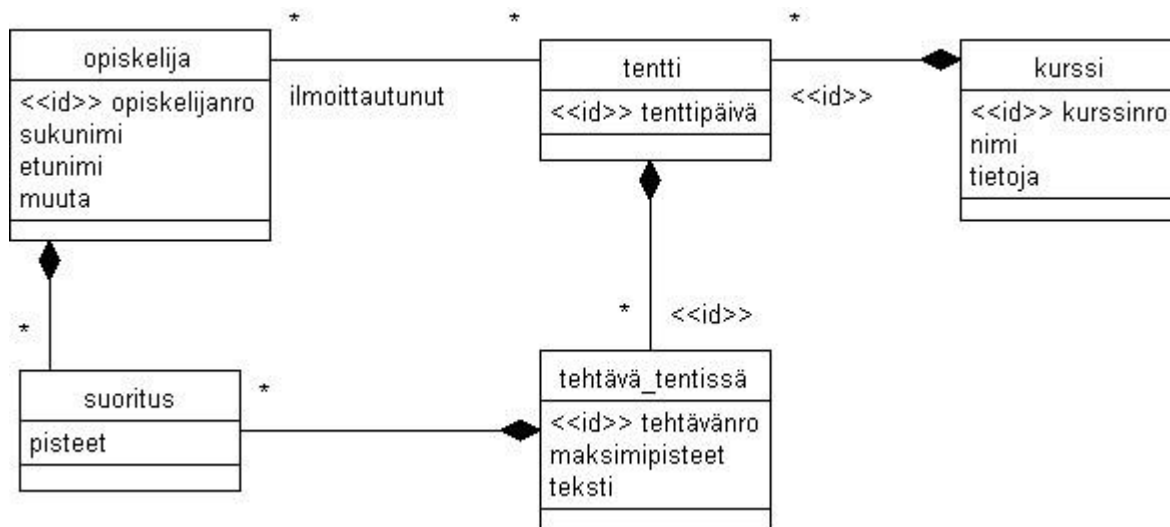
*

*

*

opiskelija

<<id>> opiskelijanro
sukunimi
etunimi
muuta

ilmoittautunut

tentti

<<id>> tenttipäivä

<<id>>

kurssi

<<id>> kurssinro
nimi
tietoja

*

*

<<id>>

*

suoritus

pisteet

tehtävä_tentissä

<<id>> tehtävänro
maksimipisteet
teksti